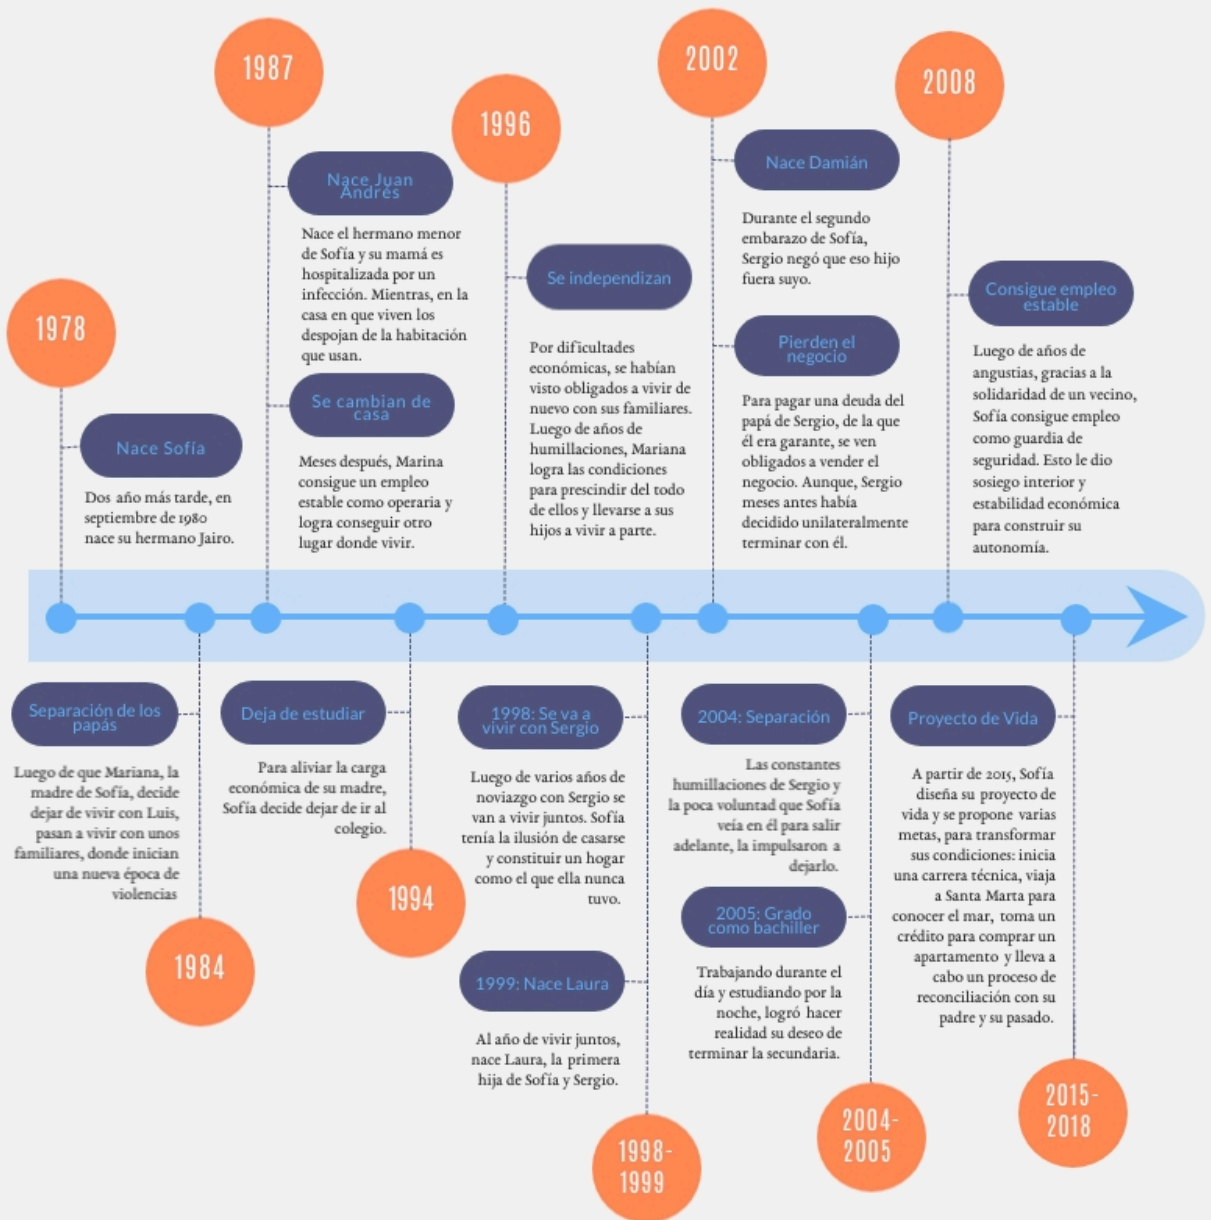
1978

Nace Sofía

Dos año más tarde, en septiembre de 1980 nace su hermano Jairo.

1987

Nace Juan Andrés

Nace el hermano menor de Sofía y su mamá es hospitalizada por un infección. Mientras, en la casa en que viven los despojan de la habitación que usan.

Se cambian de casa

Meses después, Marina consigue un empleo estable como operaria y logra conseguir otro lugar donde vivir.

1996

Se independizan

Por dificultades económicas, se habían visto obligados a vivir de nuevo con sus familiares. Luego de años de humillaciones, Mariana logra las condiciones para prescindir del todo de ellos y llevarse a sus hijos a vivir a parte.

2002

Nace Damián

Durante el segundo embarazo de Sofía, Sergio negó que eso hijo fuera suyo.

Pierden el negocio

Para pagar una deuda del papá de Sergio, de la que él era garante, se ven obligados a vender el negocio. Aunque, Sergio meses antes había decidido unilateralmente terminar con él.

2008

Consigue empleo estable

Luego de años de angustias, gracias a la solidaridad de un vecino, Sofía consigue empleo como guardia de seguridad. Esto le dio sosiego interior y estabilidad económica para construir su autonomía.

Separación de los papás

Luego de que Mariana, la madre de Sofía, decide dejar de vivir con Luis, pasan a vivir con unos familiares, donde inician una nueva época de violencias

1984

Deja de estudiar

Para aliviar la carga económica de su madre, Sofía decide dejar de ir al colegio.

1994

1998: Se va a vivir con Sergio

Luego de varios años de noviazgo con Sergio se van a vivir juntos. Sofía tenía la ilusión de casarse y constituir un hogar como el que ella nunca tuvo.

1999: Nace Laura

Al año de vivir juntos, nace Laura, la primera hija de Sofía y Sergio.

1998-1999

2004: Separación

Las constantes humillaciones de Sergio y la poca voluntad que Sofía veía en él para salir adelante, la impulsaron a dejarlo.

2005: Grado como bachiller

Trabajando durante el día y estudiando por la noche, logró hacer realidad su deseo de terminar la secundaria.

2004-2005

Proyecto de Vida

A partir de 2015, Sofía diseña su proyecto de vida y se propone varias metas, para transformar sus condiciones: inicia una carrera técnica, viaja a Santa Marta para conocer el mar, toma un crédito para comprar un apartamento y lleva a cabo un proceso de reconciliación con su padre y su pasado.

2015-2018